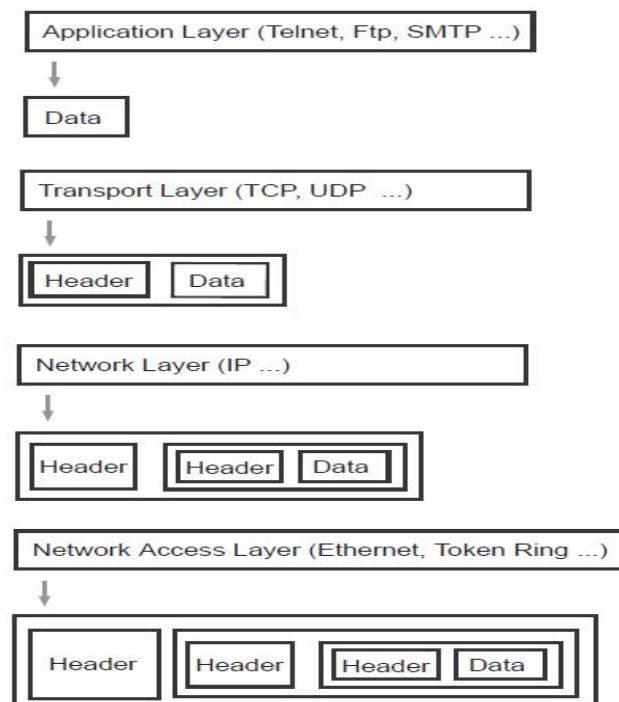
Application Layer (Telnet, Ftp, SMTP ...)

Data

Transport Layer (TCP, UDP ...)

Header Data

Network Layer (IP ...)

Header Header Data

Network Access Layer (Ethernet, Token Ring ...)

Header Header Header Data